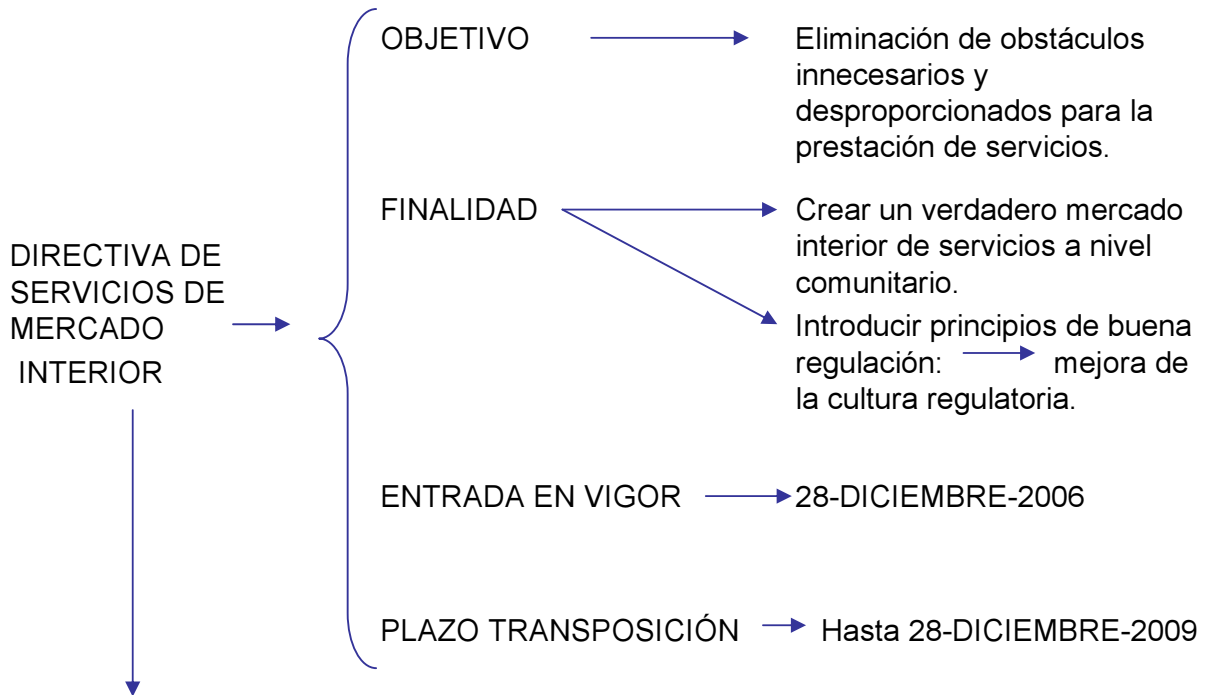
DIRECTIVA DE SERVICIOS DE MERCADO INTERIOR

OBJETIVO

Eliminación de obstáculos innecesarios y desproporcionados para la prestación de servicios.

FINALIDAD

Crear un verdadero mercado interior de servicios a nivel comunitario.

Introducir principios de buena regulación: mejora de la cultura regulatoria.

ENTRADA EN VIGOR

28-DICIEMBRE-2006

PLAZO TRANSPOSICIÓN

Hasta 28-DICIEMBRE-2009